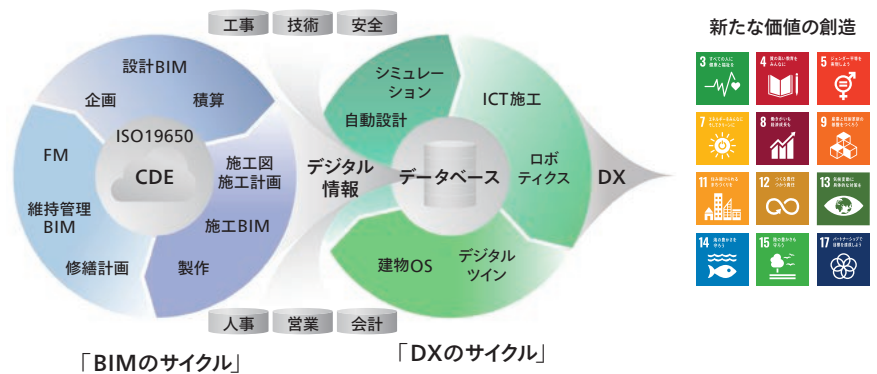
工事 技術 安全

設計BIM
企画
積算
ISO19650
FM
CDE
施工図
施工計画
維持管理 BIM
施工BIM
修繕計画
製作

デジタル 情報

シミュレーション
自動設計
ICT施工
データベース
ロボティクス
建物OS
デジタル ツイン

DX

人事 営業 会計

「BIMのサイクル」
「DXのサイクル」

新たな価値の創造

3 すべての人に健康と福祉を
4 質の高い教育をみんなに
5 ジェンダー平等を実現しよう
7 エネルギーをみんなに そしてクリーンに
8 働きがいも経済成長も
9 産業と技術革新の基盤をつくろう
11 住み続けられるまちづくりを
12 つくる責任 つかう責任
13 気候変動に具体的な対策を
14 海の豊かさを守ろう
15 陸の豊かさも守ろう
17 パートナーシップで目標を達成しよう